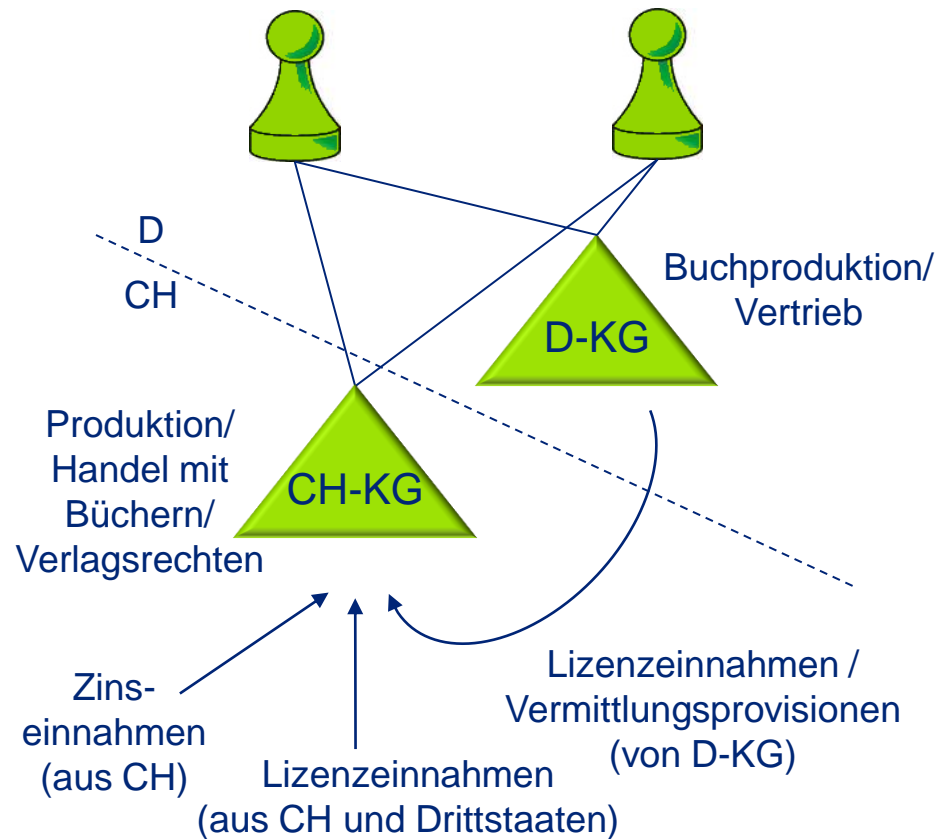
D

CH

Buchproduktion/ Vertrieb

D-KG

Produktion/ Handel mit Büchern/ Verlagsrechten

CH-KG

Zinseinnahmen (aus CH)

Lizenzeinnahmen (aus CH und Drittstaaten)

Lizenzeinnahmen / Vermittlungsprovisionen (von D-KG)